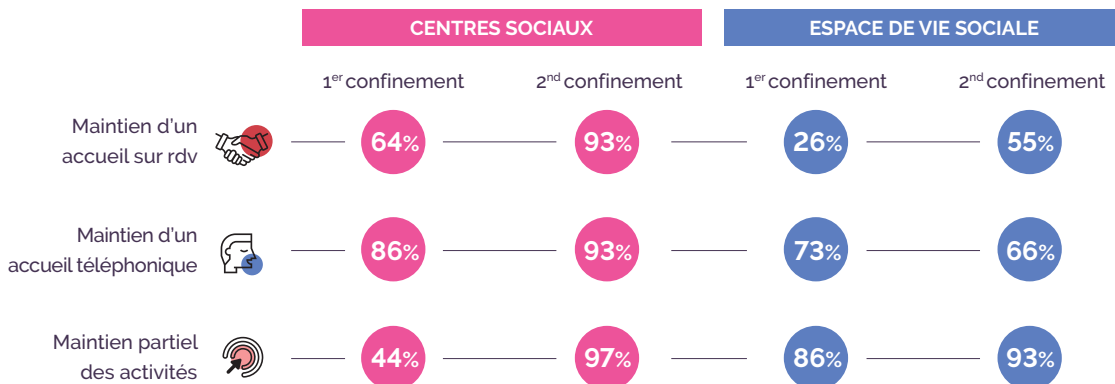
| | CENTRES SOCIAUX | | ESPACE DE VIE SOCIALE | |
|---|---|---|---|---|
| | 1$^{er}$ confinement | 2$^{nd}$ confinement | 1$^{er}$ confinement | 2$^{nd}$ confinement |
| Maintien d'un accueil sur rdv | 64% | 93% | 26% | 55% |
| Maintien d'un accueil téléphonique | 86% | 93% | 73% | 66% |
| Maintien partiel des activités | 44% | 97% | 86% | 93% |